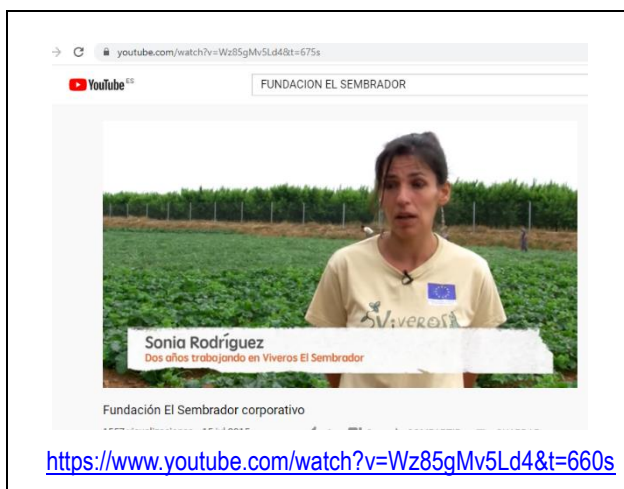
youtube.com/watch?v=Wz85gMv5Ld4&t=675s

YouTube ES

FUNDACION EL SEMBRADOR

Viveros

Sonia Rodríguez
Dos años trabajando en Viveros El Sembrador

Fundación El Sembrador corporativo

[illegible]

https://www.youtube.com/watch?v=Wz85gMv5Ld4&t=660s